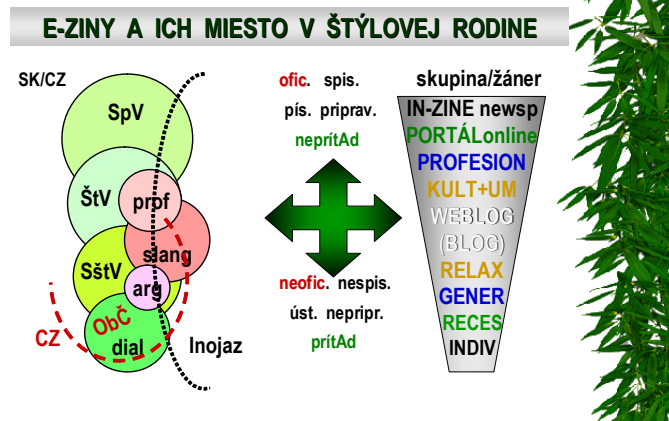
E-ZINY A ICH MIESTO V ŠTÝLOVEJ RODINE

SK/CZ

SpV

ŠtV

prof

slang

SštV

arg

CZ

ObČ

dial

Inojaz

ofic. spis.

pís. priprav.

neprítAd

neofic. nespis.

úst. nepripr.

prítAd

skupina/žáner

IN-ZINE newsp

PORTÁLonline

PROFESION

KULT+UM

WEBLOG

(BLOG)

RELAX

GENER

RECES

INDIV